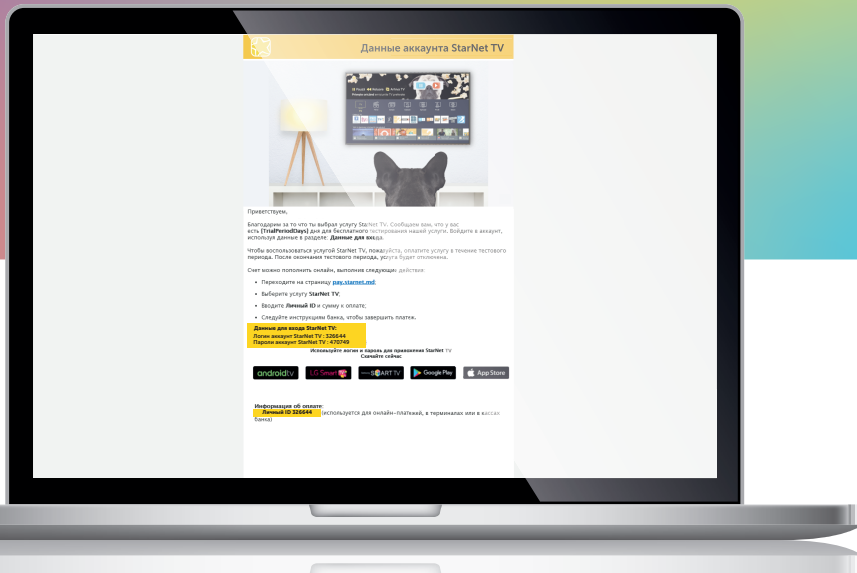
Данные аккаунта StarNet TV

Приветствуем,

Благодарим за то что ты выбрал услугу StarNet TV. Сообщаем вам, что у вас есть {TrialPeriodDays} дня для бесплатного тестирования нашей услуги. Войдите в аккаунт, используя данные в разделе: Данные для входа.

Чтобы воспользоваться услугой StarNet TV, пожалуйста, оплатите услугу в течение тестового периода. После окончания тестового периода, услуга будет отключена.

Счет можно пополнить онлайн, выполнив следующие действия:

- Переходите на страницу pay.starnet.md;
- Выберите услугу StarNet TV;
- Вводите Личный ID и сумму к оплате;
- Следуйте инструкциям банка, чтобы завершить платеж.

Данные для входа StarNet TV:
Логин аккаунт StarNet TV : 326644
Пароль аккаунт StarNet TV : 470749

Используйте логин и пароль для приложения StarNet TV
Скачайте сейчас:

androidtv LG Smart TV SMART TV Google Play App Store

Информация об оплате:
Личный ID 326644 (используется для онлайн-платежей, в терминалах или в кассах банка)